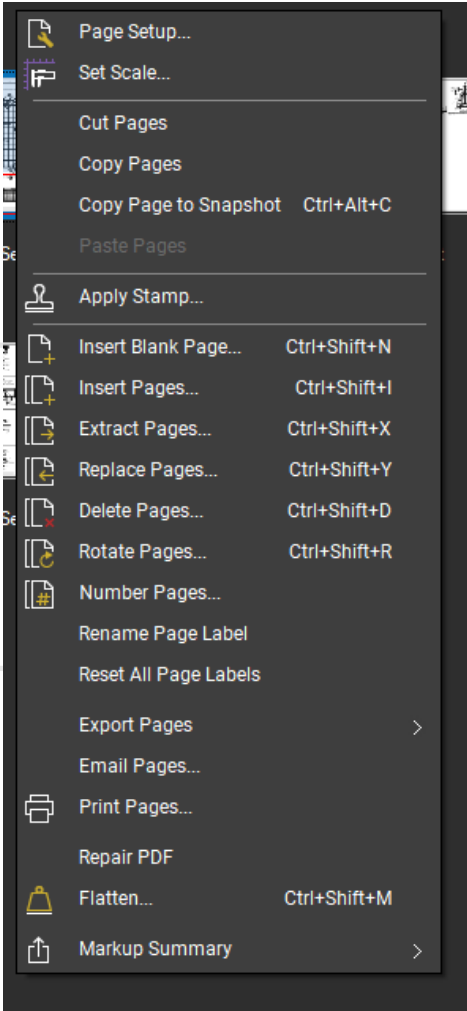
Page Setup...
Set Scale...
Cut Pages
Copy Pages
Copy Page to Snapshot Ctrl+Alt+C
Paste Pages
Apply Stamp...
Insert Blank Page... Ctrl+Shift+N
Insert Pages... Ctrl+Shift+I
Extract Pages... Ctrl+Shift+X
Replace Pages... Ctrl+Shift+Y
Delete Pages... Ctrl+Shift+D
Rotate Pages... Ctrl+Shift+R
Number Pages...
Rename Page Label
Reset All Page Labels
Export Pages
Email Pages...
Print Pages...
Repair PDF
Flatten... Ctrl+Shift+M
Markup Summary